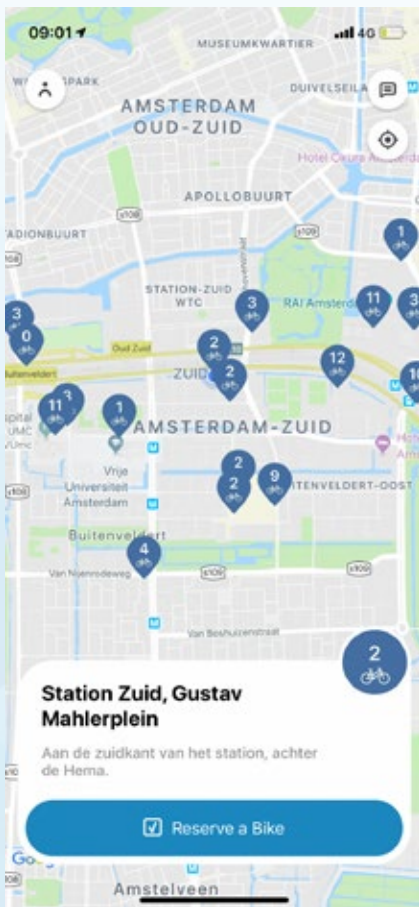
09:01
4G

MUSEUMKWARTIER
W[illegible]PARK
DUIVELSEILA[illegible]
AMSTERDAM
OUD-ZUID
Hotel Okura Amsterdam
APOLLOBUURT
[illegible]ADIONBUURT
s108
s109
STATION-ZUID
WTC
RAI Amsterdam
Oud Zuid
ZUID
Buitenveldert
AMSTERDAM-ZUID
Vrije Universiteit Amsterdam
BUITENVELDERT-OOST
Buitenveldert
Van Nijenrodeweg
s109
s108
Van Boshuizenstraat
1
3
0
3
2
11
3
2
12
11
1
2
2
9
4
2
1

Station Zuid, Gustav Mahlerplein

Aan de zuidkant van het station, achter de Hema.

Reserve a Bike

Amstelveen